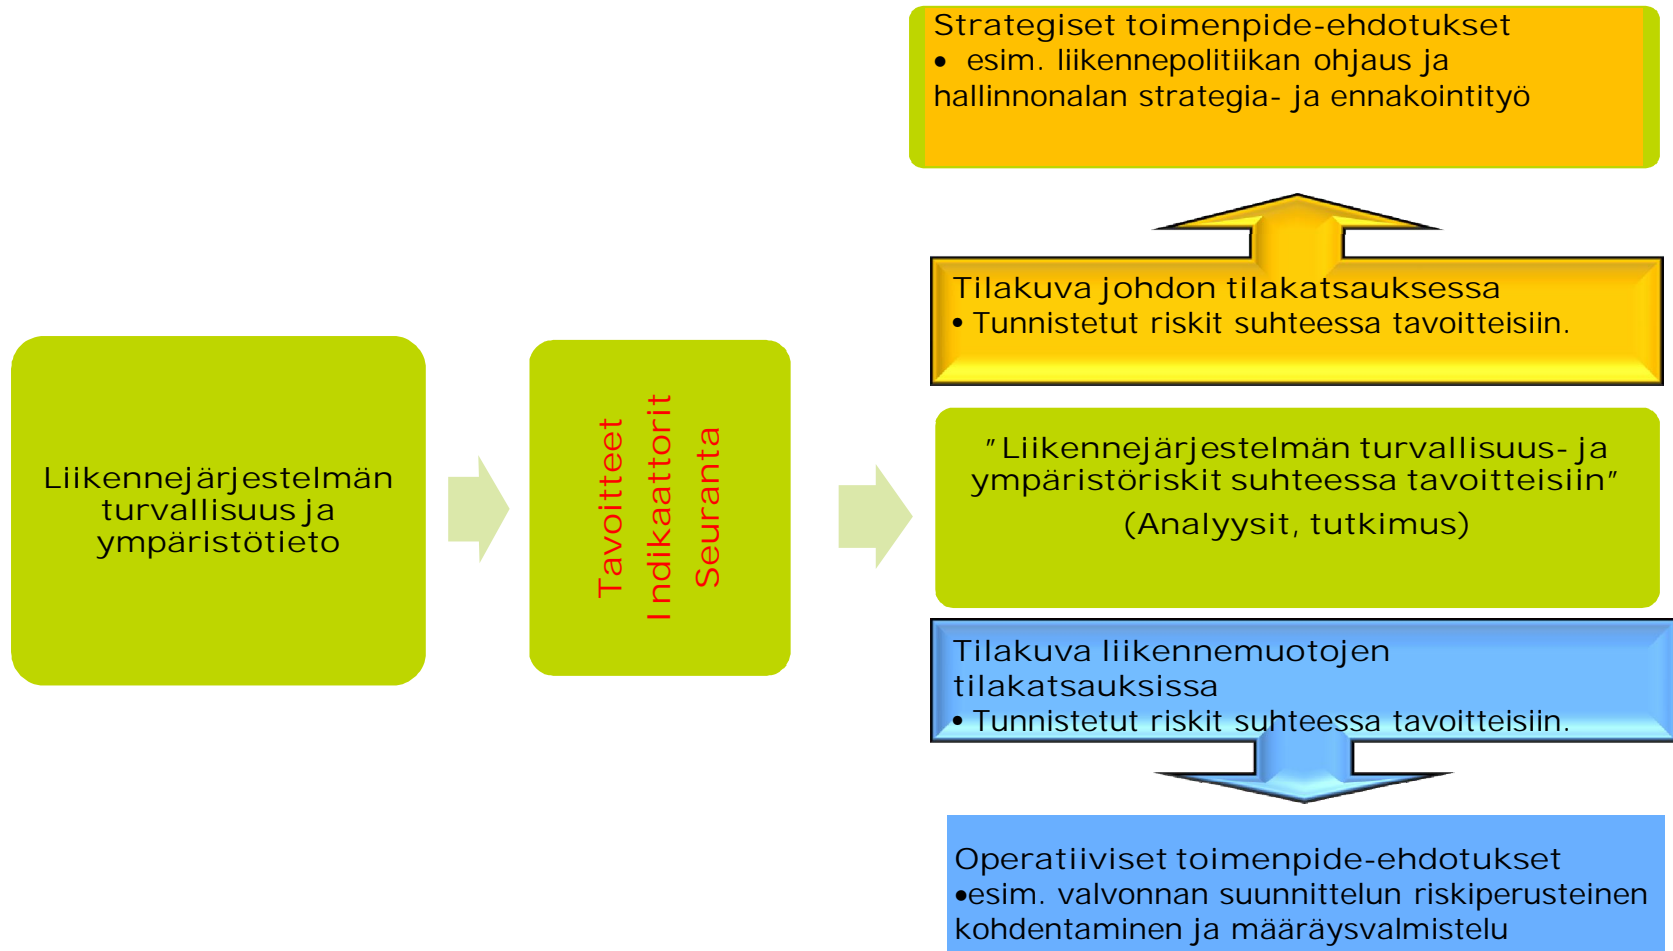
Liikennejärjestelmän turvallisuus ja ympäristötieto

Tavoitteet
Indikaattorit
Seuranta

Strategiset toimenpide-ehdotukset
• esim. liikennepolitiikan ohjaus ja hallinnonalan strategia- ja ennakointityö

Tilakuva johdon tilakatsauksessa
• Tunnistetut riskit suhteessa tavoitteisiin.

"Liikennejärjestelmän turvallisuus- ja ympäristöriskit suhteessa tavoitteisiin"
(Analyysit, tutkimus)

Tilakuva liikennemuotojen tilakatsauksissa
• Tunnistetut riskit suhteessa tavoitteisiin.

Operatiiviset toimenpide-ehdotukset
•esim. valvonnan suunnittelun riskiperusteinen kohdentaminen ja määräysvalmistelu